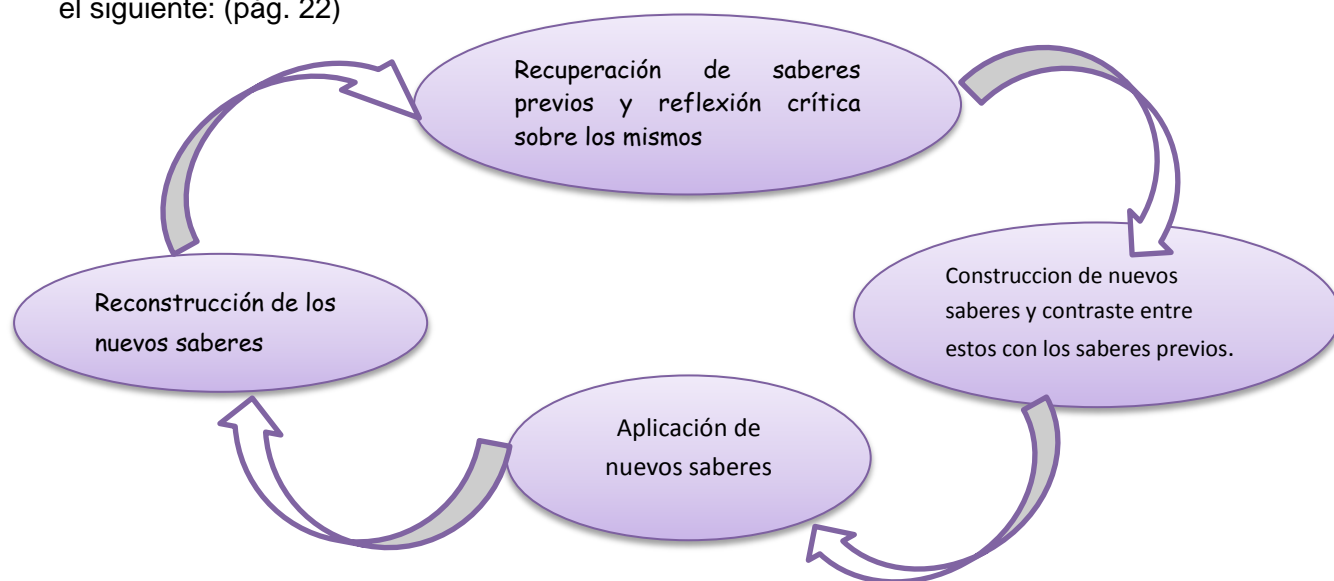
el siguiente: (pág. 22)

Recuperación de saberes previos y reflexión crítica sobre los mismos

Construccion de nuevos saberes y contraste entre estos con los saberes previos.

Aplicación de nuevos saberes

Reconstrucción de los nuevos saberes